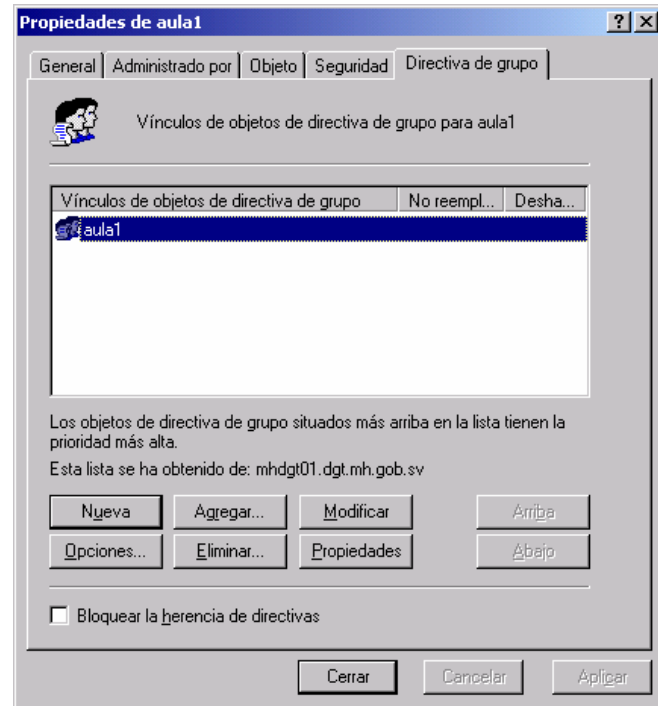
Propiedades de aula1

?
X

General | Administrado por | Objeto | Seguridad | Directiva de grupo

Vínculos de objetos de directiva de grupo para aula1

| Vínculos de objetos de directiva de grupo | No reempl... | Desha... |
|---|---|---|
| aula1 | | |

Los objetos de directiva de grupo situados más arriba en la lista tienen la prioridad más alta.

Esta lista se ha obtenido de: mhdgt01.dgt.mh.gob.sv

Nueva
Agregar...
Modificar
Arriba
Opciones...
Eliminar...
Propiedades
Abajo

Bloquear la herencia de directivas

Cerrar
Cancelar
Aplicar